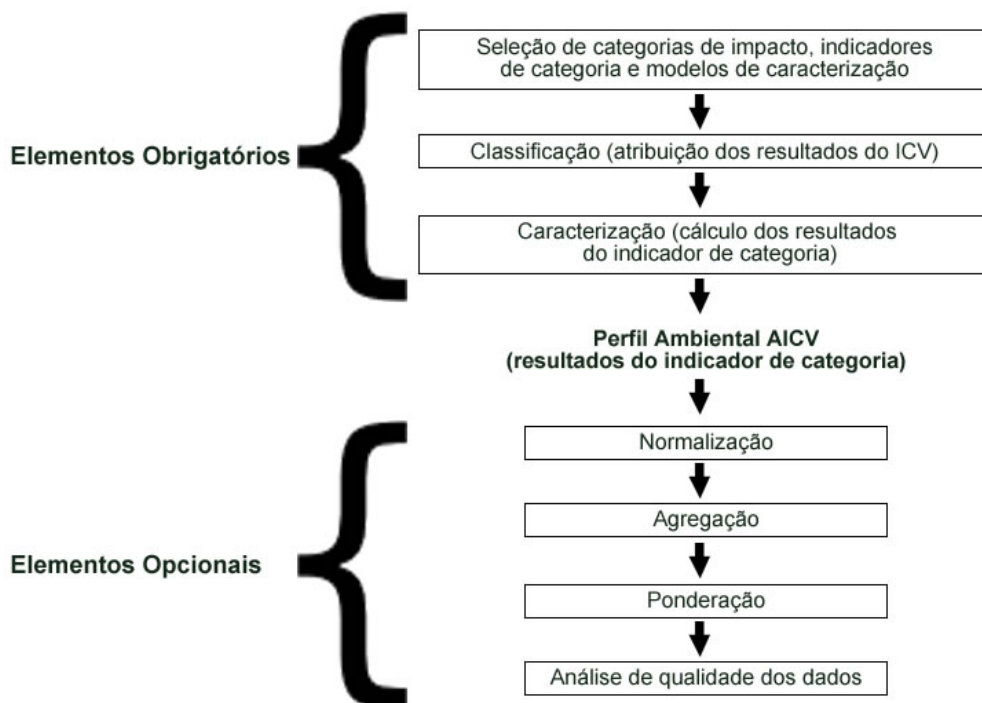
Elementos Obrigatórios

Seleção de categorias de impacto, indicadores de categoria e modelos de caracterização

Classificação (atribuição dos resultados do ICV)

Caracterização (cálculo dos resultados do indicador de categoria)

Perfil Ambiental AICV
(resultados do indicador de categoria)

Elementos Opcionais

Normalização

Agregação

Ponderação

Análise de qualidade dos dados